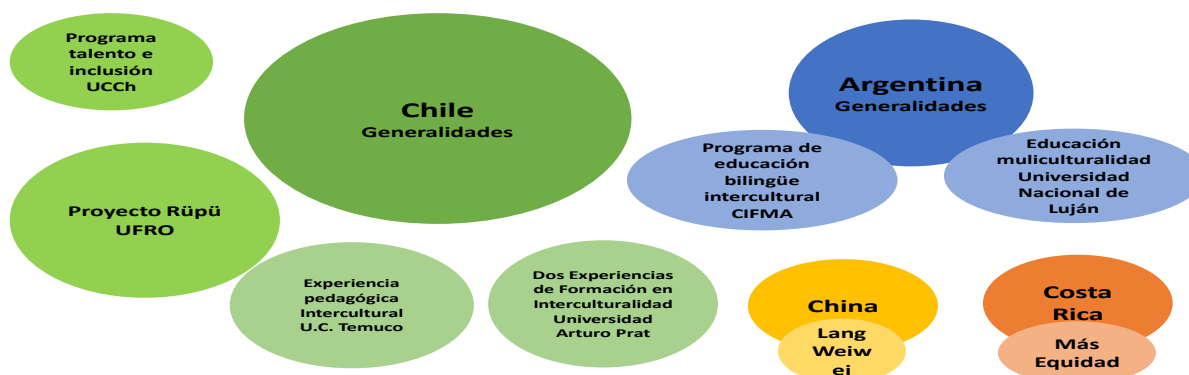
Programa talento e inclusión UCCh

Chile
Generalidades

Argentina
Generalidades

Programa de educación bilingüe intercultural CIFMA

Educación mulicuturalidad Universidad Nacional de Luján

Proyecto Rüpü UFRO

Experiencia pedagógica Intercultural U.C. Temuco

Dos Experiencias de Formación en Interculturalidad Universidad Arturo Prat

China

Lang Weiw ei

Costa Rica

Más Equidad